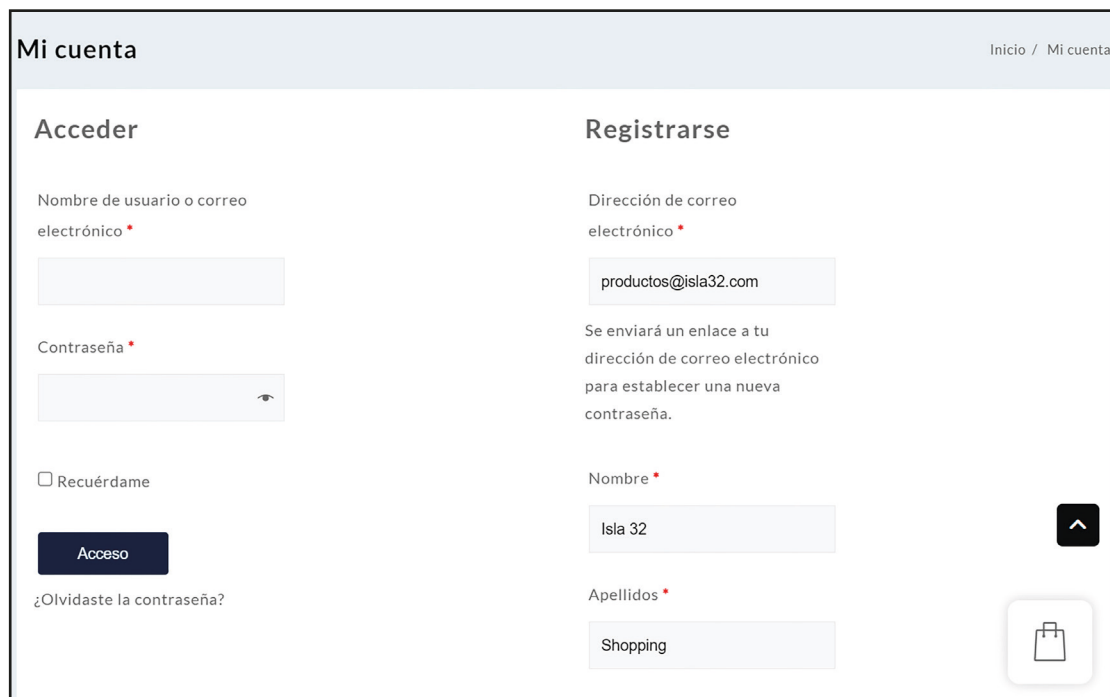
Mi cuenta

Inicio / Mi cuenta

Acceder

Nombre de usuario o correo electrónico *

Contraseña *

Recuérdame

Acceso

¿Olvidaste la contraseña?

Registrarse

Dirección de correo electrónico *

productos@isla32.com

Se enviará un enlace a tu dirección de correo electrónico para establecer una nueva contraseña.

Nombre *

Isla 32

Apellidos *

Shopping